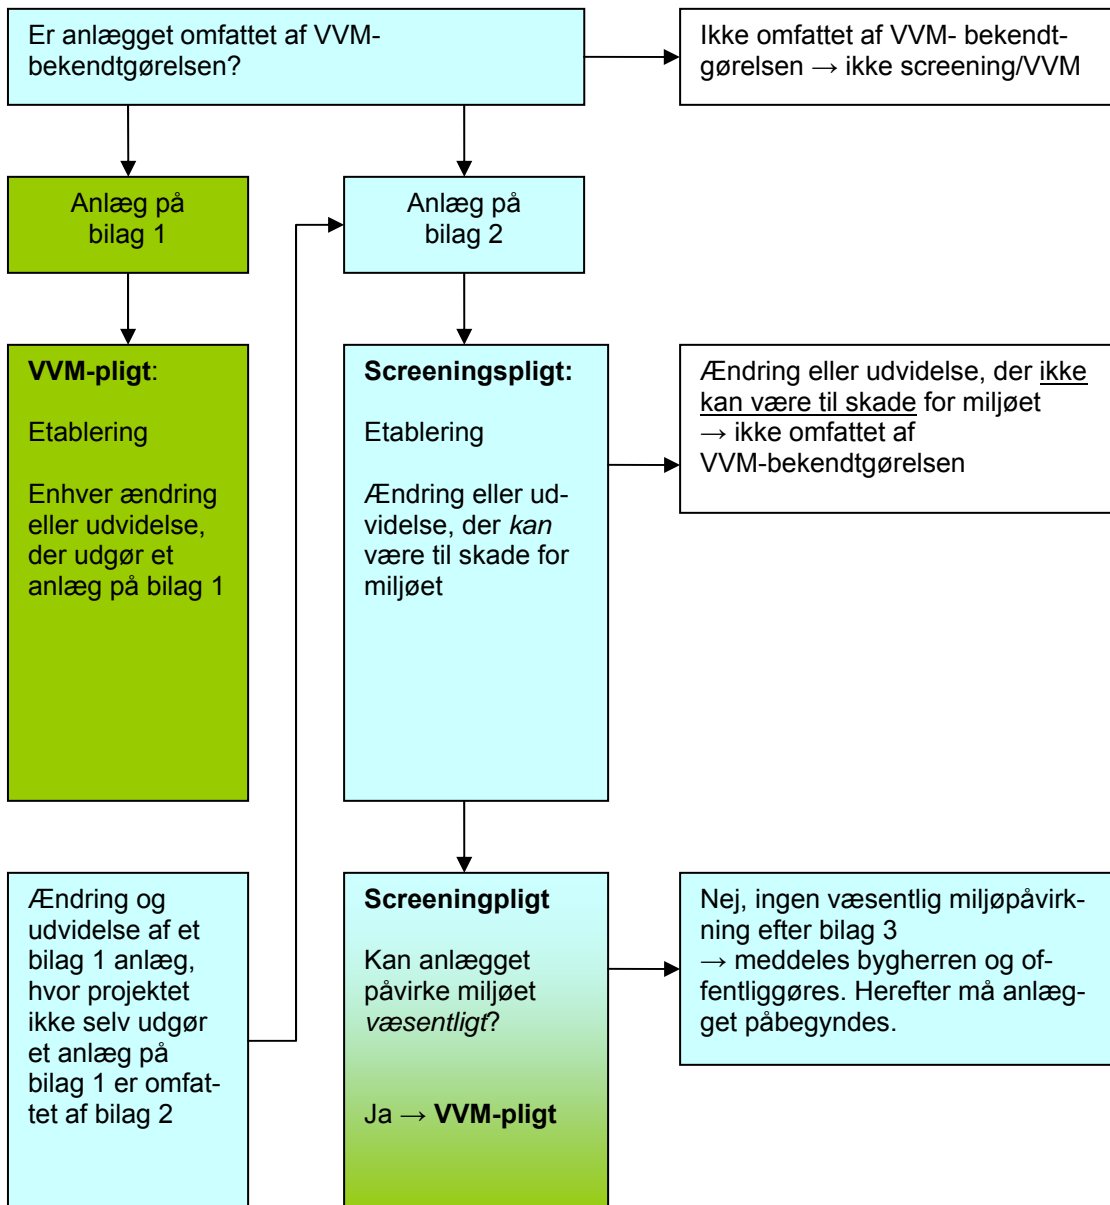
Er anlægget omfattet af VVM-bekendtgørelsen?

Ikke omfattet af VVM- bekendtgørelsen → ikke screening/VVM

Anlæg på bilag 1

Anlæg på bilag 2

**VVM-pligt**:

Etablering

Enhver ændring eller udvidelse, der udgør et anlæg på bilag 1

**Screeningspligt:**

Etablering

Ændring eller udvidelse, der *kan* være til skade for miljøet

Ændring eller udvidelse, der ikke kan være til skade for miljøet → ikke omfattet af VVM-bekendtgørelsen

Ændring og udvidelse af et bilag 1 anlæg, hvor projektet ikke selv udgør et anlæg på bilag 1 er omfattet af bilag 2

**Screeningpligt**

Kan anlægget påvirke miljøet *væsentligt*?

Ja → **VVM-pligt**

Nej, ingen væsentlig miljøpåvirkning efter bilag 3 → meddeles bygherren og offentliggøres. Herefter må anlægget påbegyndes.